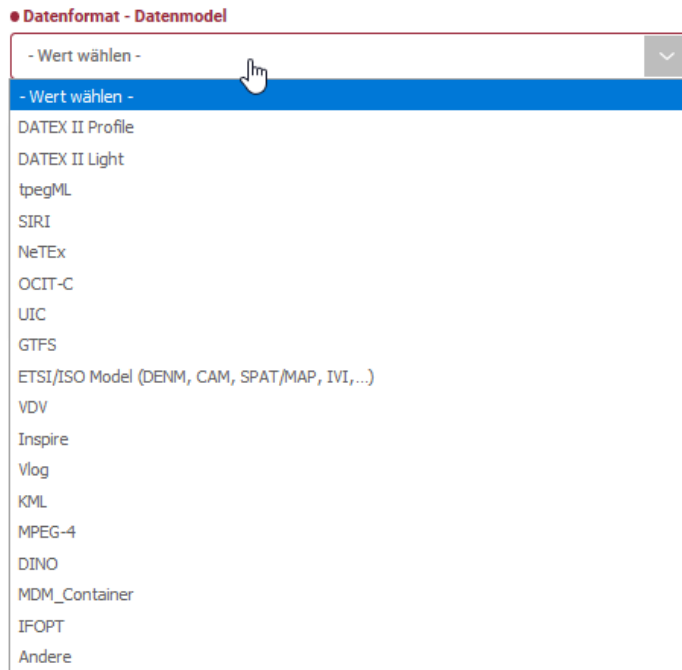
• Datenformat - Datenmodel

- Wert wählen -

- Wert wählen -
DATEX II Profile
DATEX II Light
tpegML
SIRI
NeTEx
OCIT-C
UIC
GTFS
ETSI/ISO Model (DENM, CAM, SPAT/MAP, IVI,...)
VDV
Inspire
Vlog
KML
MPEG-4
DINO
MDM_Container
IFOPT
Andere